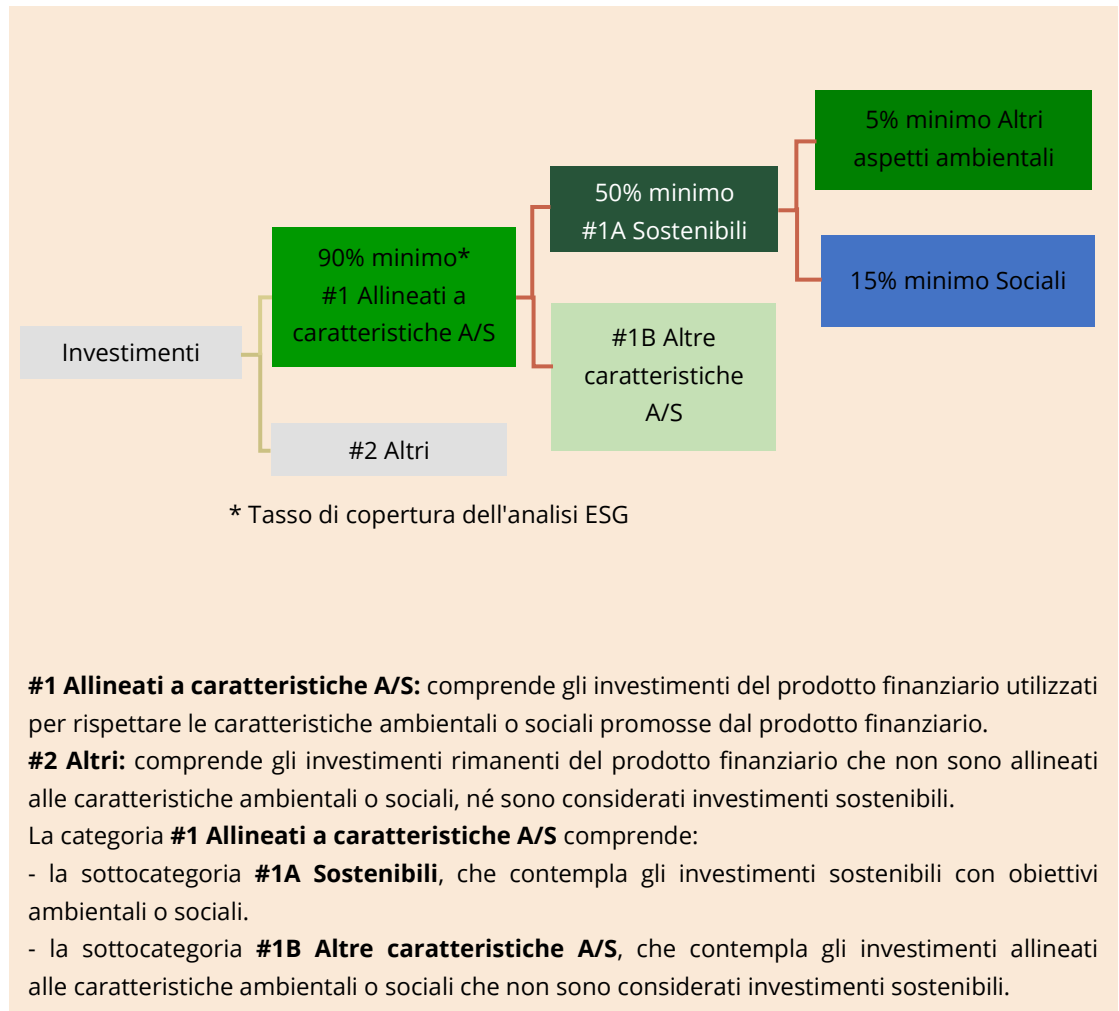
5% minimo Altri aspetti ambientali

50% minimo
#1A Sostenibili

90% minimo*
#1 Allineati a caratteristiche A/S

15% minimo Sociali

Investimenti

#1B Altre caratteristiche A/S

#2 Altri

* Tasso di copertura dell'analisi ESG

**#1 Allineati a caratteristiche A/S:** comprende gli investimenti del prodotto finanziario utilizzati per rispettare le caratteristiche ambientali o sociali promosse dal prodotto finanziario.
**#2 Altri:** comprende gli investimenti rimanenti del prodotto finanziario che non sono allineati alle caratteristiche ambientali o sociali, né sono considerati investimenti sostenibili.
La categoria **#1 Allineati a caratteristiche A/S** comprende:
- la sottocategoria **#1A Sostenibili**, che contempla gli investimenti sostenibili con obiettivi ambientali o sociali.
- la sottocategoria **#1B Altre caratteristiche A/S**, che contempla gli investimenti allineati alle caratteristiche ambientali o sociali che non sono considerati investimenti sostenibili.